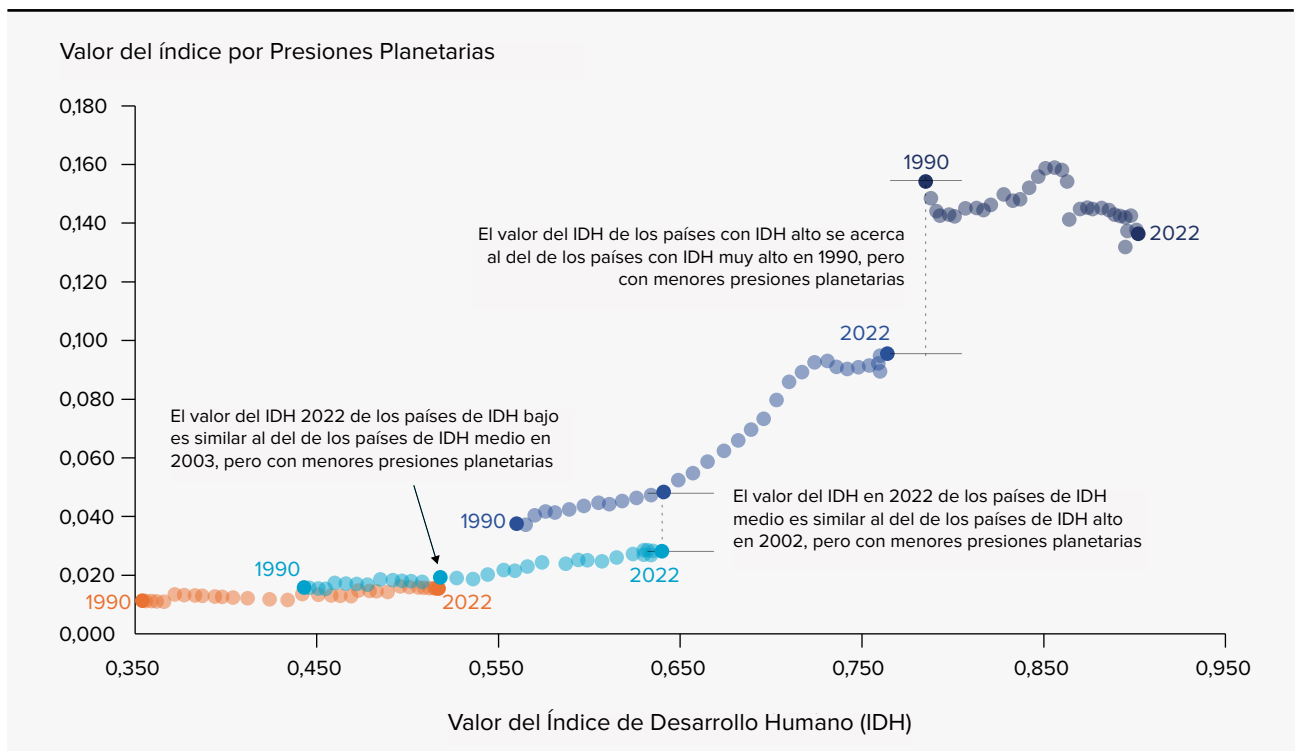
Valor del índice por Presiones Planetarias

0,180
0,160
0,140
0,120
0,100
0,080
0,060
0,040
0,020
0,000

1990

2022

El valor del IDH de los países con IDH alto se acerca al del de los países con IDH muy alto en 1990, pero con menores presiones planetarias

2022

El valor del IDH 2022 de los países de IDH bajo es similar al del de los países de IDH medio en 2003, pero con menores presiones planetarias

1990

El valor del IDH en 2022 de los países de IDH medio es similar al del de los países de IDH alto en 2002, pero con menores presiones planetarias

1990

2022

1990

2022

0,350
0,450
0,550
0,650
0,750
0,850
0,950

Valor del Índice de Desarrollo Humano (IDH)